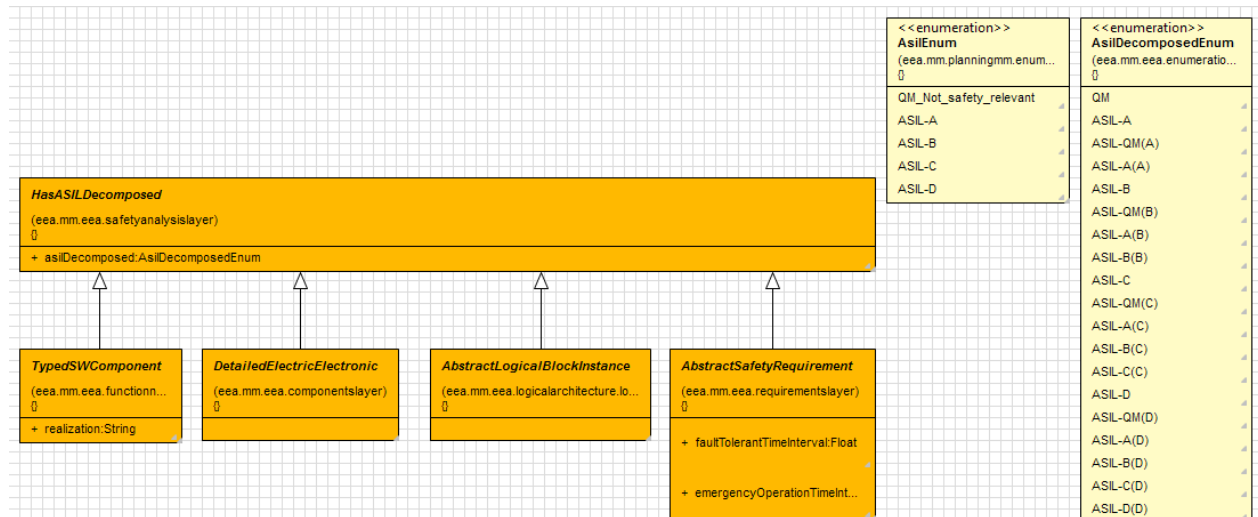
<<enumeration>>
AsilEnum
(eea.mm.planningmm.enum...
{}

QM_Not_safety_relevant
ASIL-A
ASIL-B
ASIL-C
ASIL-D

<<enumeration>>
AsilDecomposedEnum
(eea.mm.eea.enumeratio...
{}

QM
ASIL-A
ASIL-QM(A)
ASIL-A(A)
ASIL-B
ASIL-QM(B)
ASIL-A(B)
ASIL-B(B)
ASIL-C
ASIL-QM(C)
ASIL-A(C)
ASIL-B(C)
ASIL-C(C)
ASIL-D
ASIL-QM(D)
ASIL-A(D)
ASIL-B(D)
ASIL-C(D)
ASIL-D(D)

HasASILDecomposed
(eea.mm.eea.safetyanalysislayer)
{}
+ asilDecomposed:AsilDecomposedEnum

TypedSWComponent
(eea.mm.eea.functionn...
{}
+ realization:String

DetailedElectricElectronic
(eea.mm.eea.componentslayer)
{}

AbstractLogicalBlockInstance
(eea.mm.eea.logicalarchitecture.lo...
{}

AbstractSafetyRequirement
(eea.mm.eea.requirementslayer)
{}
+ faultTolerantTimeInterval:Float
+ emergencyOperationTimeInt...